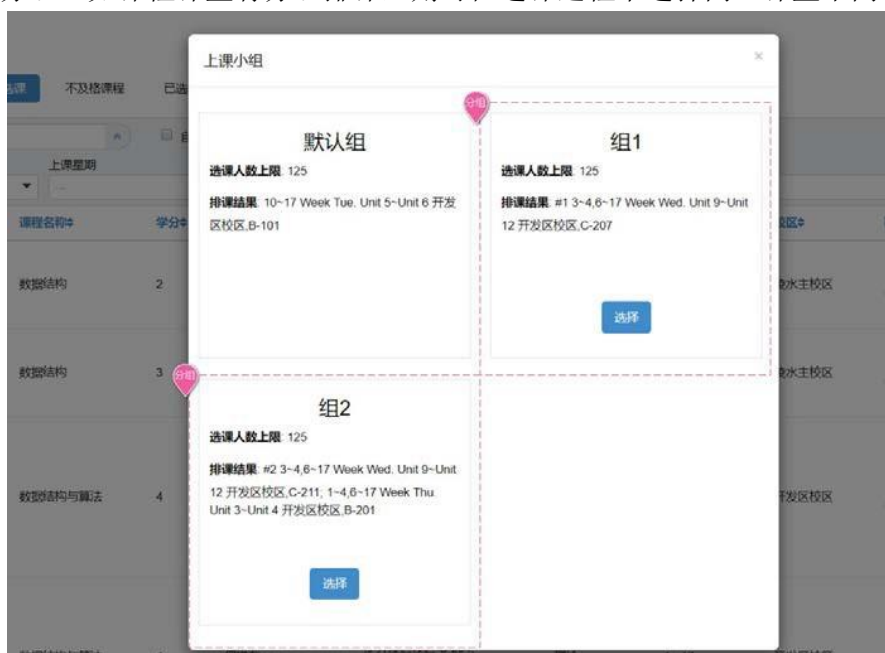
上课小组

×

默认组

选课人数上限 125

排课结果 10~17 Week Tue. Unit 5~Unit 6 开发区校区,B-101

分组

组1

选课人数上限 125

排课结果 #1 3~4,6~17 Week Wed. Unit 9~Unit 12 开发区校区,C-207

选择

分组

组2

选课人数上限 125

排课结果 #2 3~4,6~17 Week Wed. Unit 9~Unit 12 开发区校区,C-211; 1~4,6~17 Week Thu. Unit 3~Unit 4 开发区校区,B-201

选择

选课

不及格课程

已选

上课星期

课程名称

学分

数据结构

2

数据结构

3

数据结构与算法

4

校区

水主校区

水主校区

开发区校区